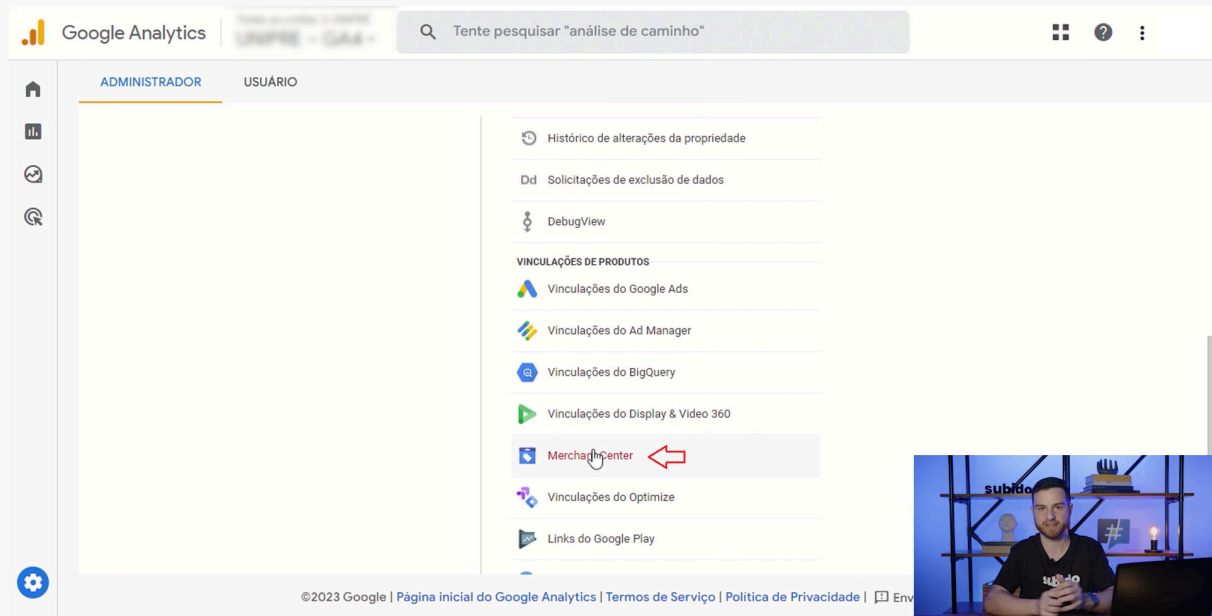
Google Analytics
Todas as contas > UNIPRE
UNIPRE – GA4 ▾

Tente pesquisar "análise de caminho"

ADMINISTRADOR
USUÁRIO

Histórico de alterações da propriedade
Dd Solicitações de exclusão de dados
DebugView

VINCULAÇÕES DE PRODUTOS
Vinculações do Google Ads
Vinculações do Ad Manager
Vinculações do BigQuery
Vinculações do Display & Video 360
Merchant Center
Vinculações do Optimize
Links do Google Play

©2023 Google | Página inicial do Google Analytics | Termos de Serviço | Política de Privacidade | Env

subido
subido